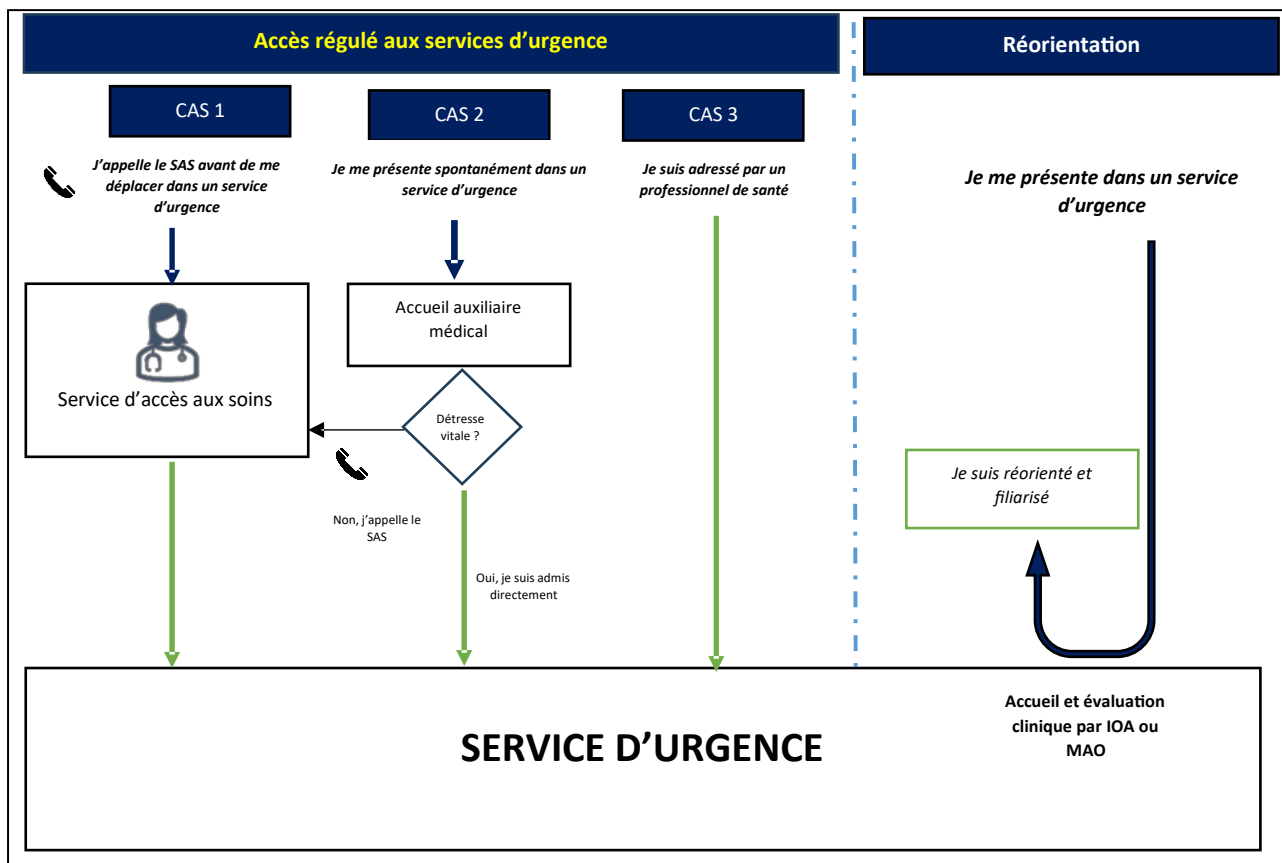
Accès régulé aux services d’urgence

Réorientation

CAS 1

CAS 2

CAS 3

J’appelle le SAS avant de me déplacer dans un service d’urgence

Je me présente spontanément dans un service d’urgence

Je suis adressé par un professionnel de santé

Je me présente dans un service d’urgence

Service d’accès aux soins

Accueil auxiliaire médical

Détresse vitale ?

Non, j’appelle le SAS

Oui, je suis admis directement

Je suis réorienté et filiarisé

SERVICE D’URGENCE

Accueil et évaluation clinique par IOA ou MAO